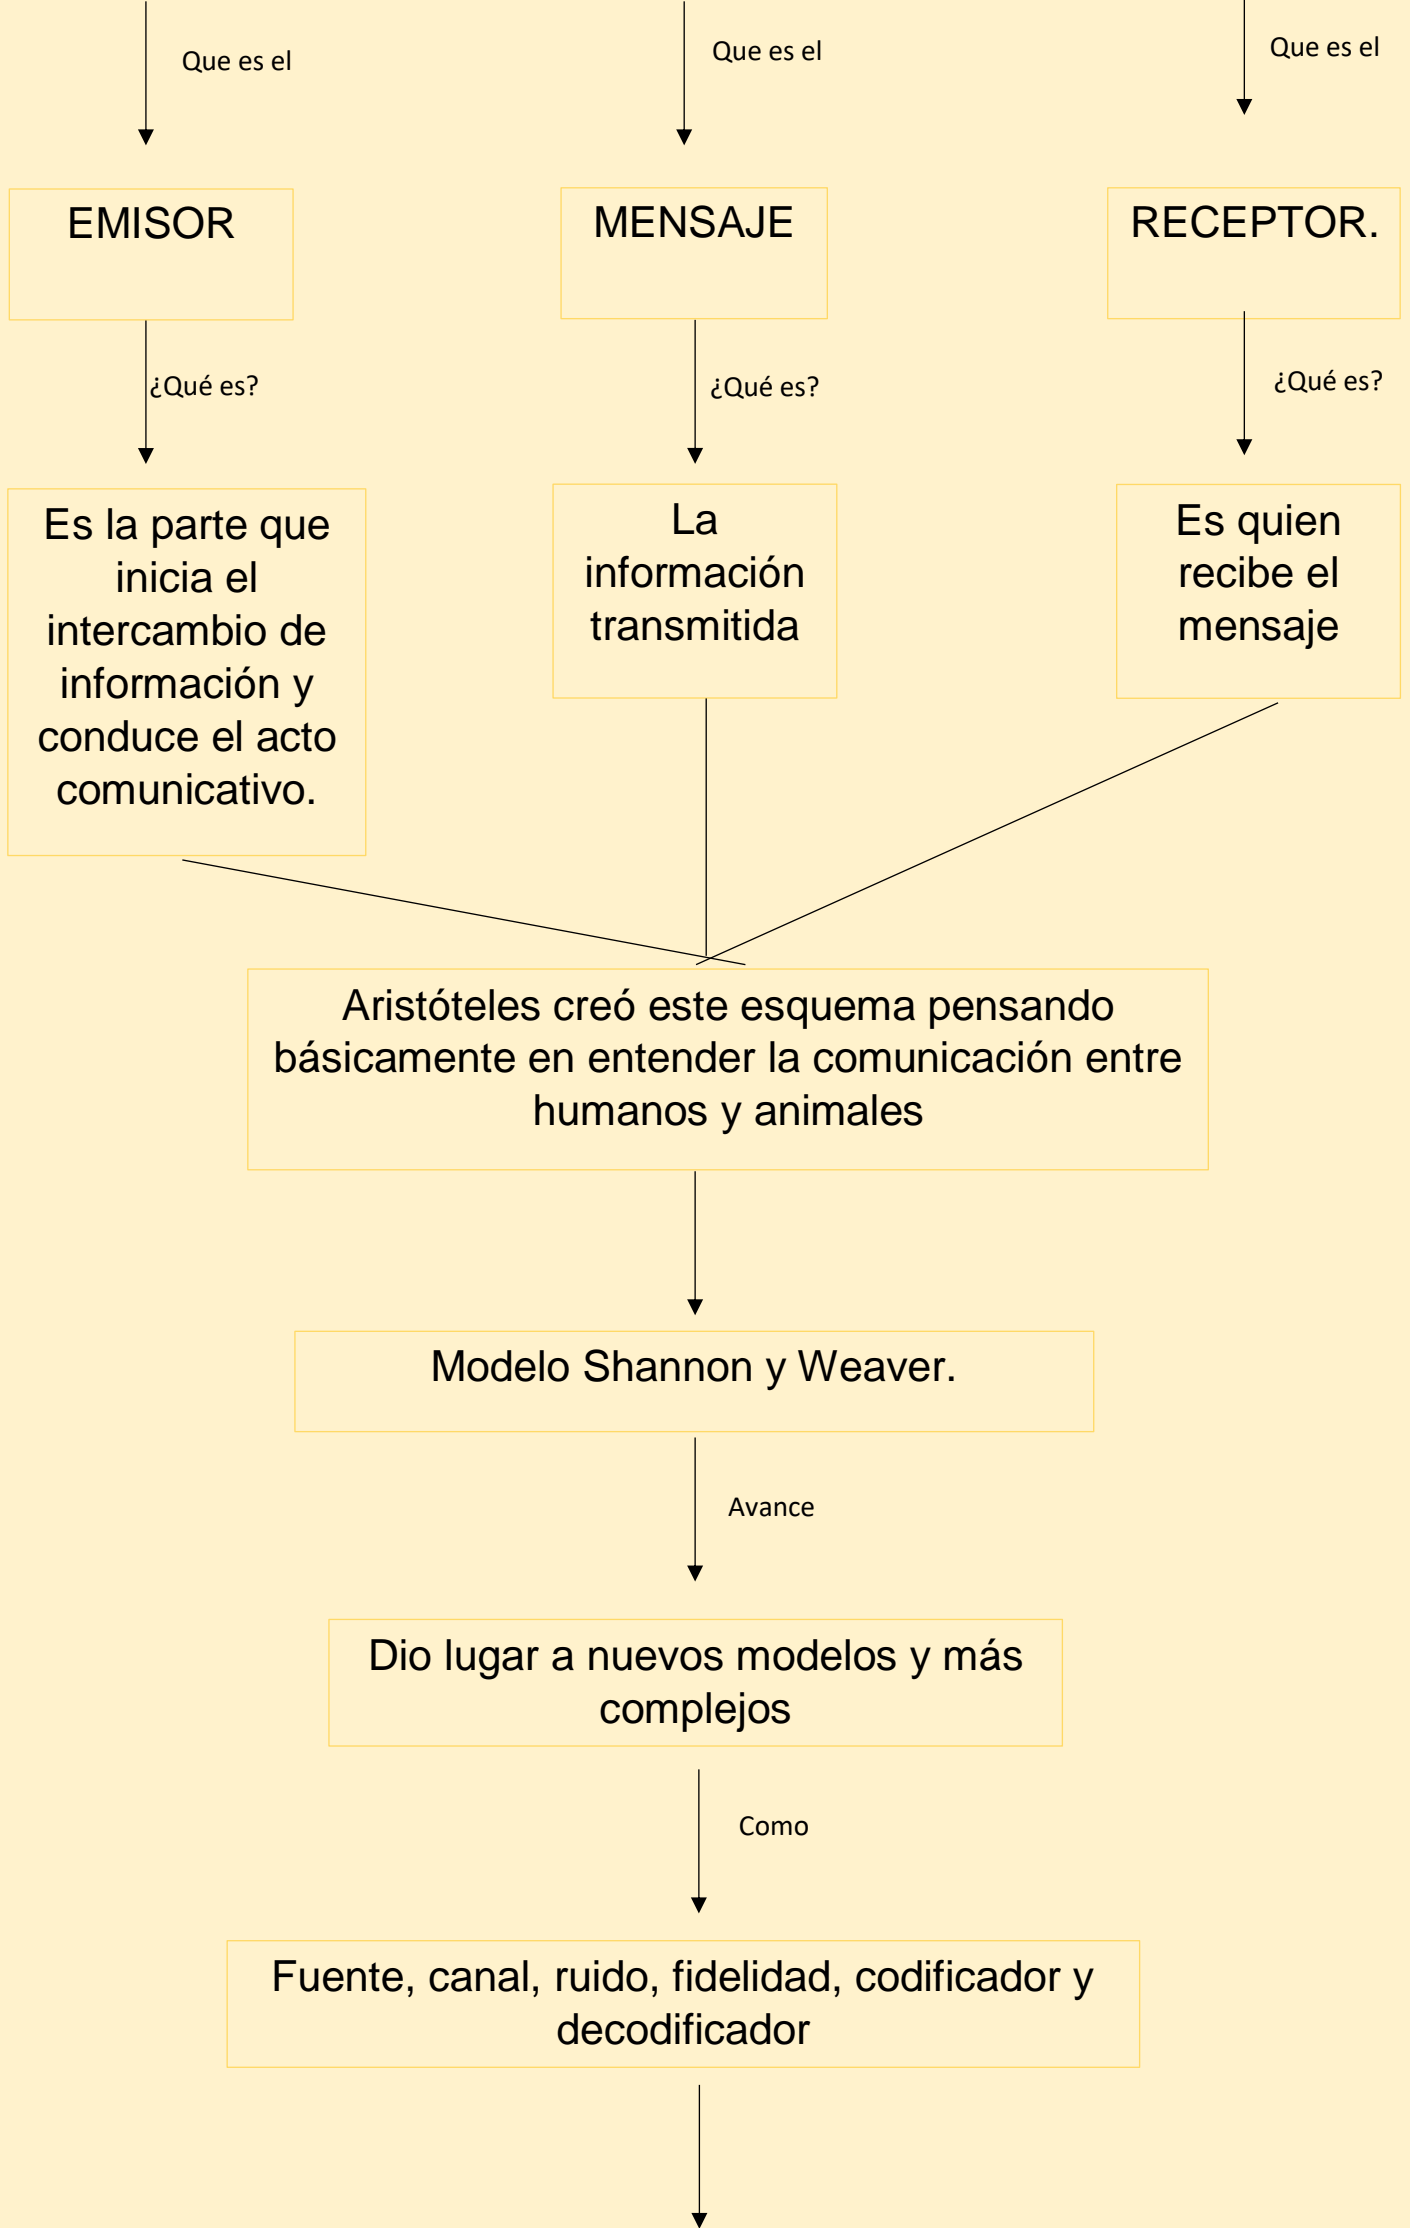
Que es el

Que es el

Que es el

EMISOR

MENSAJE

RECEPTOR.

¿Qué es?

¿Qué es?

¿Qué es?

Es la parte que inicia el intercambio de información y conduce el acto comunicativo.

La información transmitida

Es quien recibe el mensaje

Aristóteles creó este esquema pensando básicamente en entender la comunicación entre humanos y animales

Modelo Shannon y Weaver.

Avance

Dio lugar a nuevos modelos y más complejos

Como

Fuente, canal, ruido, fidelidad, codificador y decodificador